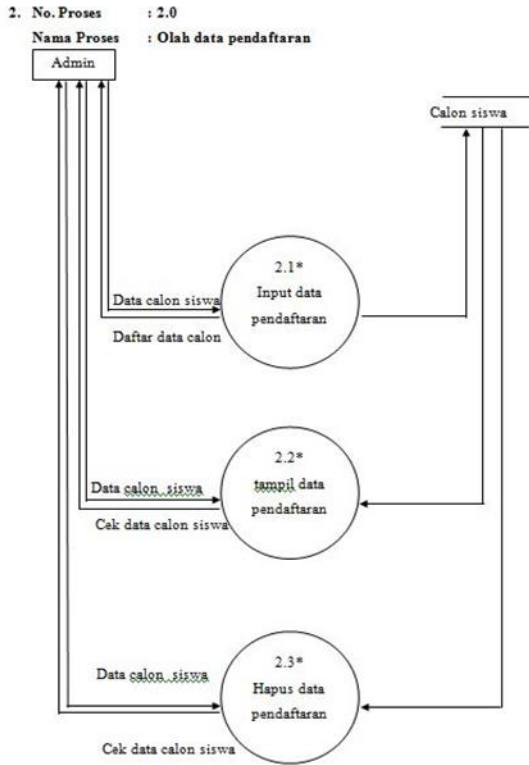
2. No. Proses : 2.0

Nama Proses : Olah data pendaftaran

Admin

Calon siswa

2.1*
Input data
pendaftaran

Data calon siswa

Daftar data calon

2.2*
tampil data
pendaftaran

Data calon siswa

Cek data calon siswa

2.3*
Hapus data
pendaftaran

Data calon siswa

Cek data calon siswa